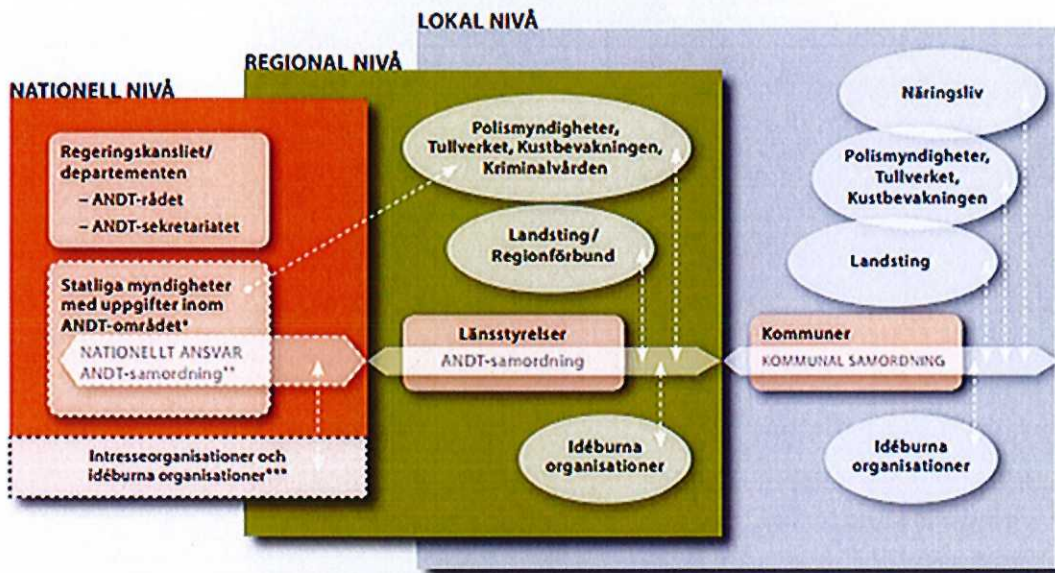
LOKAL NIVÅ

REGIONAL NIVÅ

NATIONELL NIVÅ

Regeringskansliet/ departementen
– ANDT-rådet
– ANDT-sekretariatet

Statliga myndigheter med uppgifter inom ANDT-området*

NATIONELLT ANSVAR
ANDT-samordning**

Intresseorganisationer och idéburna organisationer***

Polismyndigheter, Tullverket, Kustbevakningen, Kriminalvården

Landsting/ Regionförbund

Länsstyrelser
ANDT-samordning

Idéburna organisationer

Näringsliv

Polismyndigheter, Tullverket, Kustbevakningen

Landsting

Kommuner
KOMMUNAL SAMORDNING

Idéburna organisationer